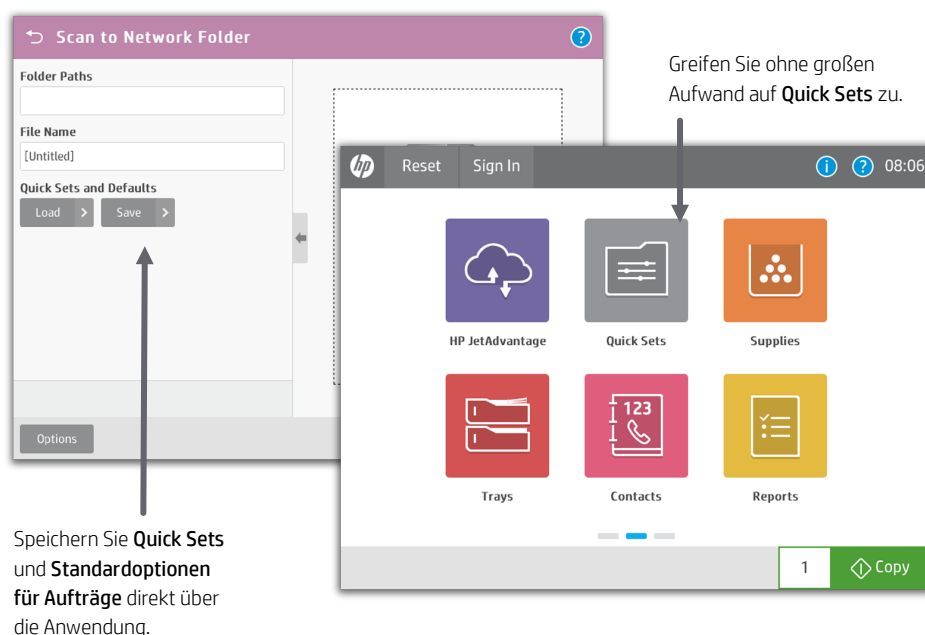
Scan to Network Folder

Folder Paths

File Name

[Untitled]

Quick Sets and Defaults

Load

Save

Options

Greifen Sie ohne großen Aufwand auf Quick Sets zu.

Reset

Sign In

08:06

HP JetAdvantage

Quick Sets

Supplies

123

Trays

Contacts

Reports

1

Copy

Speichern Sie Quick Sets und Standardoptionen für Aufträge direkt über die Anwendung.